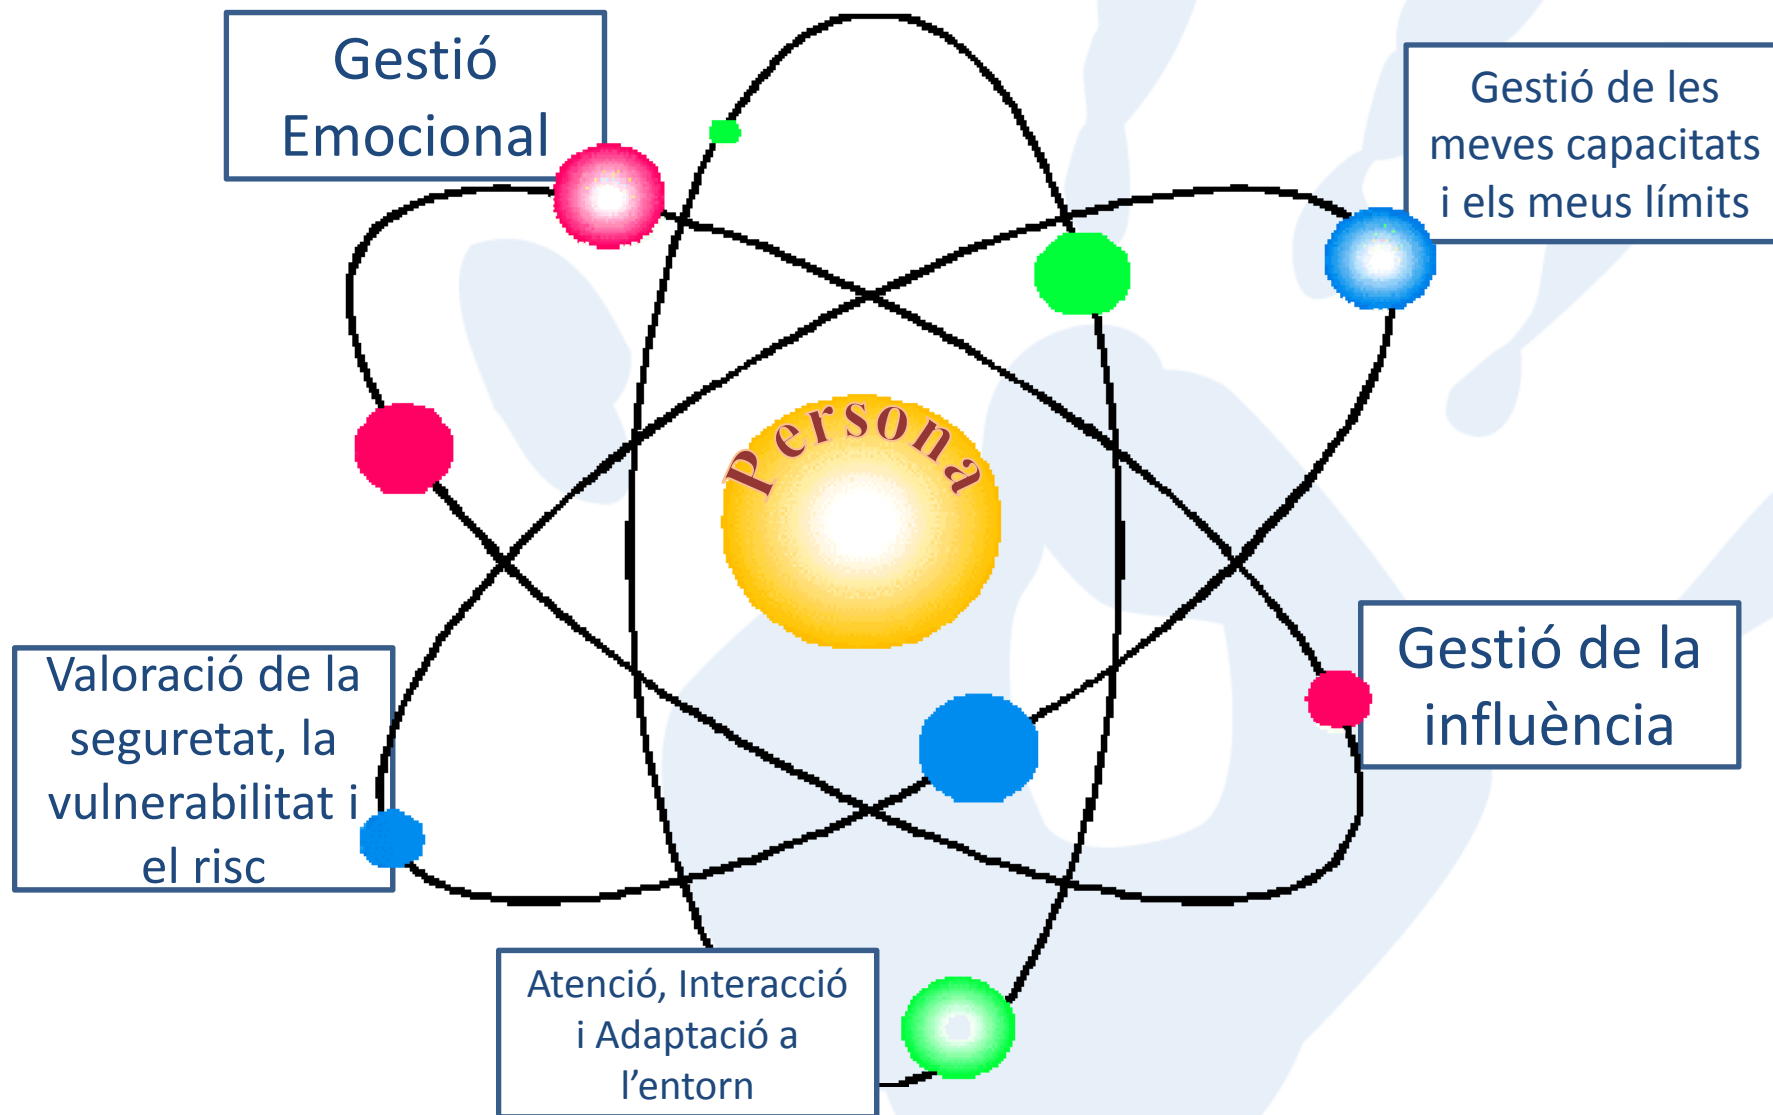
Gestió Emocional

Gestió de les meves capacitats i els meus límits

Persona

Gestió de la influència

Valoració de la seguretat, la vulnerabilitat i el risc

Atenció, Interacció i Adaptació a l'entorn